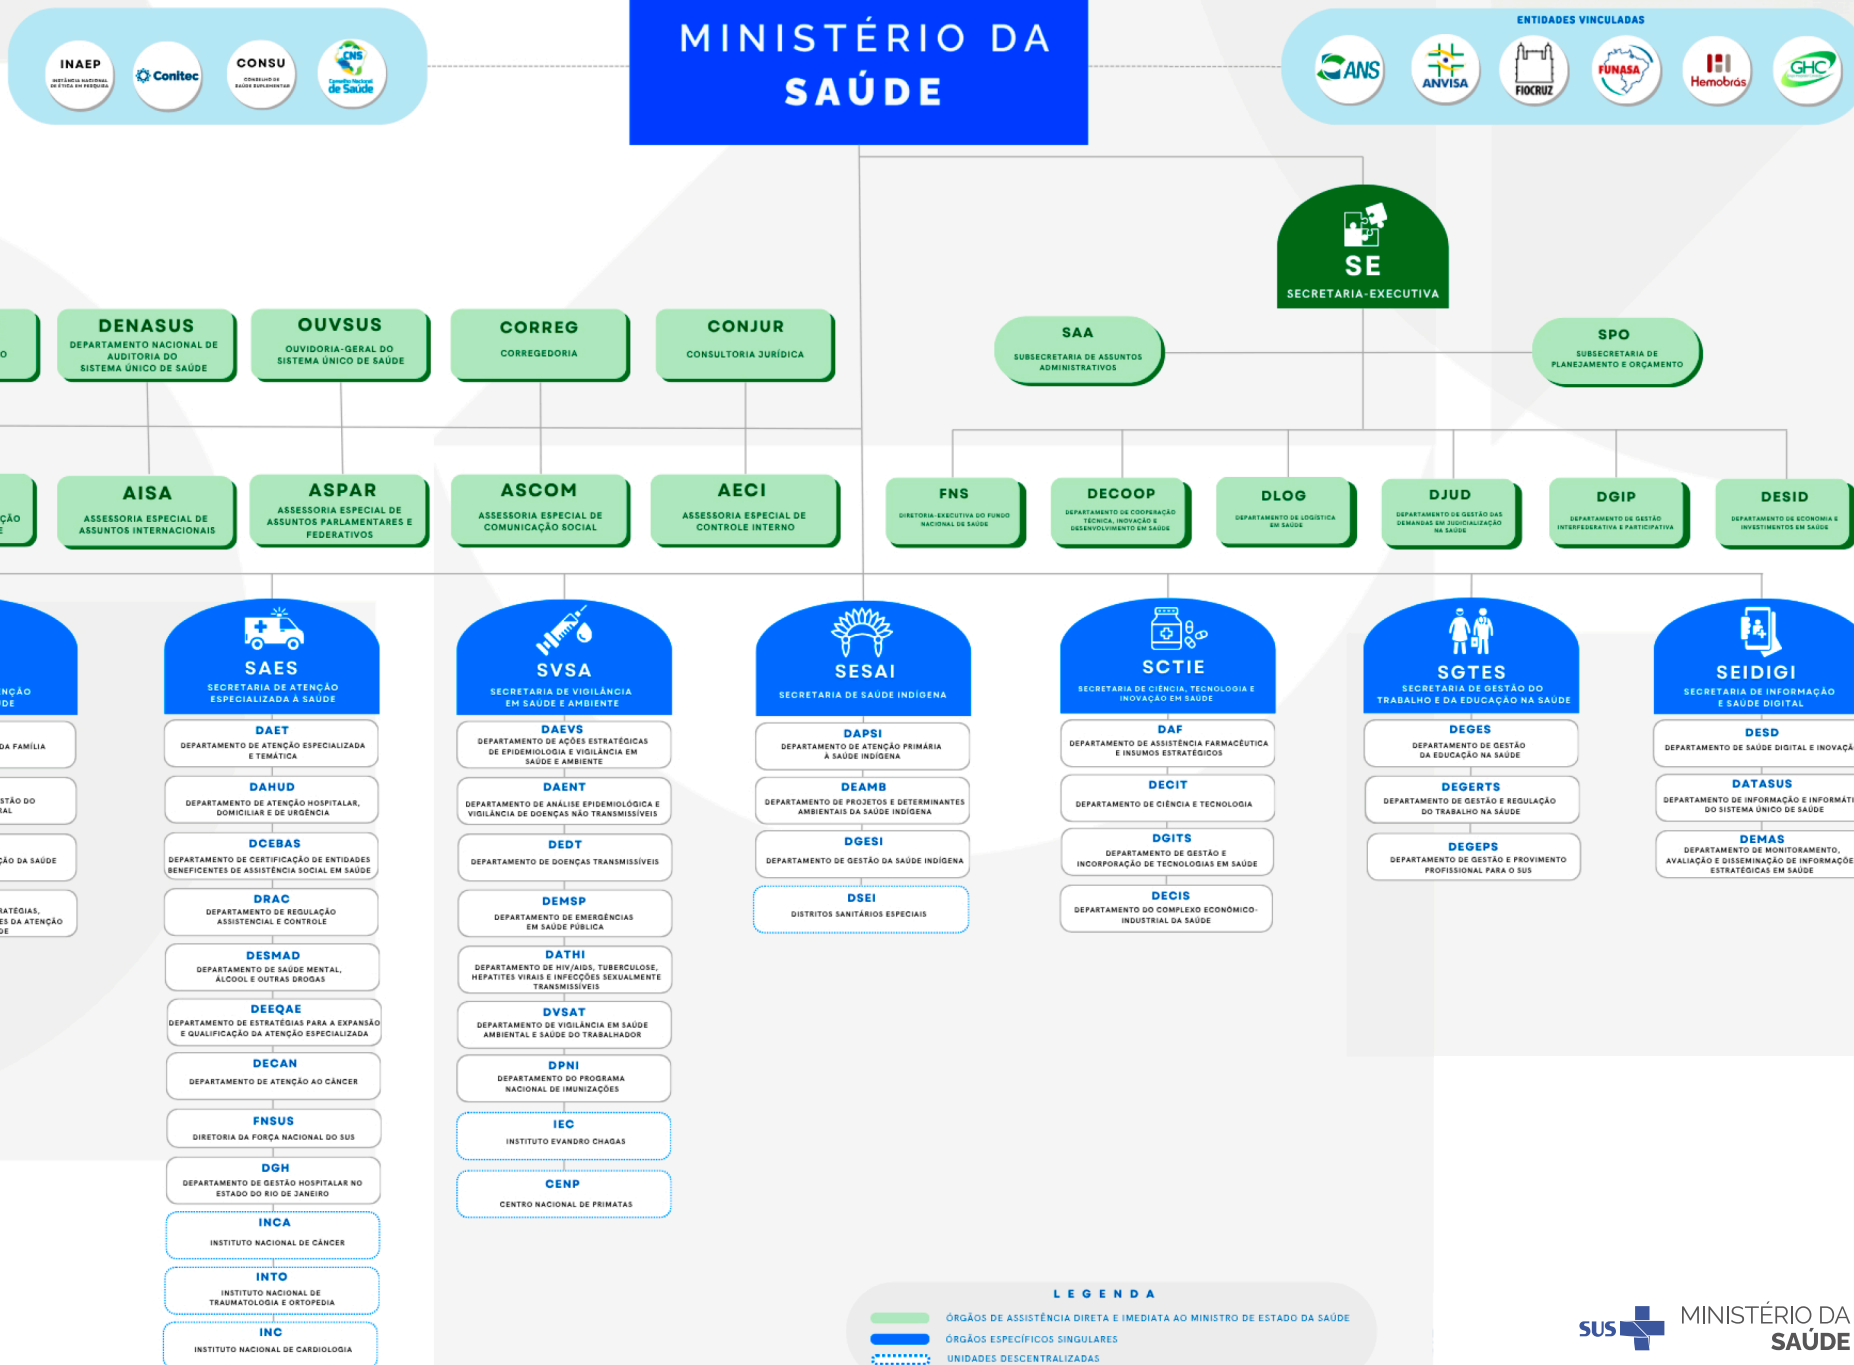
INAEP
Conitec
CONSU
CNS Conselho Nacional de Saúde

MINISTÉRIO DA SAÚDE

ENTIDADES VINCULADAS
ANS
ANVISA
FIOCRUZ
FUNASA
Hemobrás
GHC

SE
SECRETARIA-EXECUTIVA

DENASUS
DEPARTAMENTO NACIONAL DE AUDITORIA DO SISTEMA ÚNICO DE SAÚDE

OUVSUS
OUVIDORIA-GERAL DO SISTEMA ÚNICO DE SAÚDE

CORREG
CORREGEDORIA

CONJUR
CONSULTORIA JURÍDICA

SAA
SUBSECRETARIA DE ASSUNTOS ADMINISTRATIVOS

SPO
SUBSECRETARIA DE PLANEJAMENTO E ORÇAMENTO

AISA
ASSESSORIA ESPECIAL DE ASSUNTOS INTERNACIONAIS

ASPAR
ASSESSORIA ESPECIAL DE ASSUNTOS PARLAMENTARES E FEDERATIVOS

ASCOM
ASSESSORIA ESPECIAL DE COMUNICAÇÃO SOCIAL

AECI
ASSESSORIA ESPECIAL DE CONTROLE INTERNO

FNS
DIRETORIA-EXECUTIVA DO FUNDO NACIONAL DE SAÚDE

DECOOP
DEPARTAMENTO DE COOPERAÇÃO TÉCNICA, INOVAÇÃO E DESENVOLVIMENTO EM SAÚDE

DLOG
DEPARTAMENTO DE LOGÍSTICA EM SAÚDE

DJUD
DEPARTAMENTO DE GESTÃO DAS DEMANDAS EM JUDICIALIZAÇÃO NA SAÚDE

DGIP
DEPARTAMENTO DE GESTÃO INTERFEDERATIVA E PARTICIPATIVA

DESID
DEPARTAMENTO DE ECONOMIA E INVESTIMENTOS EM SAÚDE

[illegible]NÇÃO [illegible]DE
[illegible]DA FAMÍLIA
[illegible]STÃO DO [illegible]AL
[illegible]ÃO DA SAÚDE
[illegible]ATÉGIAS, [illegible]ES DA ATENÇÃO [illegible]DE

SAES
SECRETARIA DE ATENÇÃO ESPECIALIZADA À SAÚDE
DAET
DEPARTAMENTO DE ATENÇÃO ESPECIALIZADA E TEMÁTICA
DAHUD
DEPARTAMENTO DE ATENÇÃO HOSPITALAR, DOMICILIAR E DE URGÊNCIA
DCEBAS
DEPARTAMENTO DE CERTIFICAÇÃO DE ENTIDADES BENEFICENTES DE ASSISTÊNCIA SOCIAL EM SAÚDE
DRAC
DEPARTAMENTO DE REGULAÇÃO ASSISTENCIAL E CONTROLE
DESMAD
DEPARTAMENTO DE SAÚDE MENTAL, ÁLCOOL E OUTRAS DROGAS
DEEQAE
DEPARTAMENTO DE ESTRATÉGIAS PARA A EXPANSÃO E QUALIFICAÇÃO DA ATENÇÃO ESPECIALIZADA
DECAN
DEPARTAMENTO DE ATENÇÃO AO CÂNCER
FNSUS
DIRETORIA DA FORÇA NACIONAL DO SUS
DGH
DEPARTAMENTO DE GESTÃO HOSPITALAR NO ESTADO DO RIO DE JANEIRO
INCA
INSTITUTO NACIONAL DE CÂNCER
INTO
INSTITUTO NACIONAL DE TRAUMATOLOGIA E ORTOPEDIA
INC
INSTITUTO NACIONAL DE CARDIOLOGIA

SVSA
SECRETARIA DE VIGILÂNCIA EM SAÚDE E AMBIENTE
DAEVS
DEPARTAMENTO DE AÇÕES ESTRATÉGICAS DE EPIDEMIOLOGIA E VIGILÂNCIA EM SAÚDE E AMBIENTE
DAENT
DEPARTAMENTO DE ANÁLISE EPIDEMIOLÓGICA E VIGILÂNCIA DE DOENÇAS NÃO TRANSMISSÍVEIS
DEDT
DEPARTAMENTO DE DOENÇAS TRANSMISSÍVEIS
DEMSP
DEPARTAMENTO DE EMERGÊNCIAS EM SAÚDE PÚBLICA
DATHI
DEPARTAMENTO DE HIV/AIDS, TUBERCULOSE, HEPATITES VIRAIS E INFECÇÕES SEXUALMENTE TRANSMISSÍVEIS
DVSAT
DEPARTAMENTO DE VIGILÂNCIA EM SAÚDE AMBIENTAL E SAÚDE DO TRABALHADOR
DPNI
DEPARTAMENTO DO PROGRAMA NACIONAL DE IMUNIZAÇÕES
IEC
INSTITUTO EVANDRO CHAGAS
CENP
CENTRO NACIONAL DE PRIMATAS

SESAI
SECRETARIA DE SAÚDE INDÍGENA
DAPSI
DEPARTAMENTO DE ATENÇÃO PRIMÁRIA À SAÚDE INDÍGENA
DEAMB
DEPARTAMENTO DE PROJETOS E DETERMINANTES AMBIENTAIS DA SAÚDE INDÍGENA
DGESI
DEPARTAMENTO DE GESTÃO DA SAÚDE INDÍGENA
DSEI
DISTRITOS SANITÁRIOS ESPECIAIS

SCTIE
SECRETARIA DE CIÊNCIA, TECNOLOGIA E INOVAÇÃO EM SAÚDE
DAF
DEPARTAMENTO DE ASSISTÊNCIA FARMACÊUTICA E INSUMOS ESTRATÉGICOS
DECIT
DEPARTAMENTO DE CIÊNCIA E TECNOLOGIA
DGITS
DEPARTAMENTO DE GESTÃO E INCORPORAÇÃO DE TECNOLOGIAS EM SAÚDE
DECIS
DEPARTAMENTO DO COMPLEXO ECONÔMICO-INDUSTRIAL DA SAÚDE

SGTES
SECRETARIA DE GESTÃO DO TRABALHO E DA EDUCAÇÃO NA SAÚDE
DEGES
DEPARTAMENTO DE GESTÃO DA EDUCAÇÃO NA SAÚDE
DEGERTS
DEPARTAMENTO DE GESTÃO E REGULAÇÃO DO TRABALHO NA SAÚDE
DEGEPS
DEPARTAMENTO DE GESTÃO E PROVIMENTO PROFISSIONAL PARA O SUS

SEIDIGI
SECRETARIA DE INFORMAÇÃO E SAÚDE DIGITAL
DESD
DEPARTAMENTO DE SAÚDE DIGITAL E INOVAÇ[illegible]
DATASUS
DEPARTAMENTO DE INFORMAÇÃO E INFORMÁT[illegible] DO SISTEMA ÚNICO DE SAÚDE
DEMAS
DEPARTAMENTO DE MONITORAMENTO, AVALIAÇÃO E DISSEMINAÇÃO DE INFORMAÇÕE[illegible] ESTRATÉGICAS EM SAÚDE

LEGENDA
ÓRGÃOS DE ASSISTÊNCIA DIRETA E IMEDIATA AO MINISTRO DE ESTADO DA SAÚDE
ÓRGÃOS ESPECÍFICOS SINGULARES
UNIDADES DESCENTRALIZADAS

SUS
MINISTÉRIO DA SAÚDE